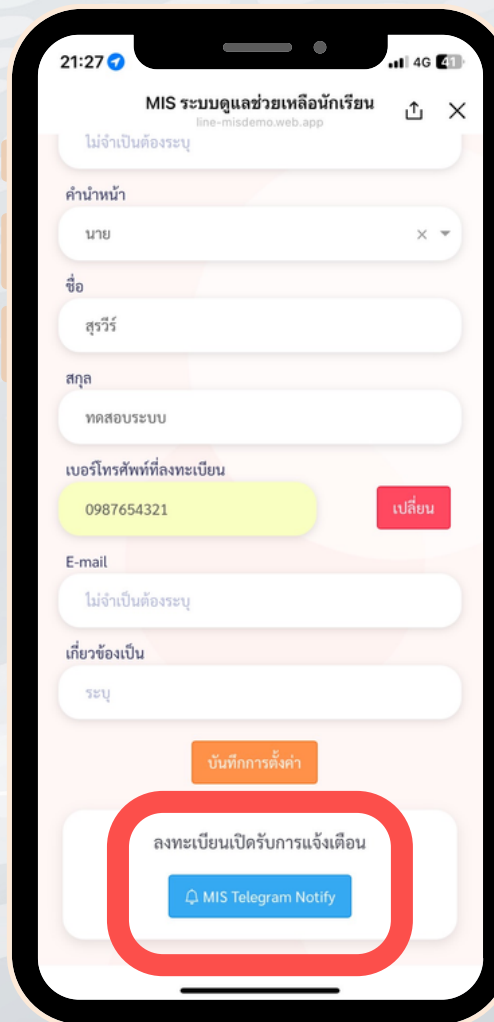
21:27
4G 41

MIS ระบบดูแลช่วยเหลือนักเรียน
line-misdemo.web.app

ไม่จำเป็นต้องระบุ

คำนำหน้า

นาย

ชื่อ

สุรวีร์

สกุล

ทดสอบระบบ

เบอร์โทรศัพท์ที่ลงทะเบียน

0987654321

เปลี่ยน

E-mail

ไม่จำเป็นต้องระบุ

เกี่ยวข้องเป็น

ระบุ

บันทึกการตั้งค่า

ลงทะเบียนเปิดรับการแจ้งเตือน

MIS Telegram Notify